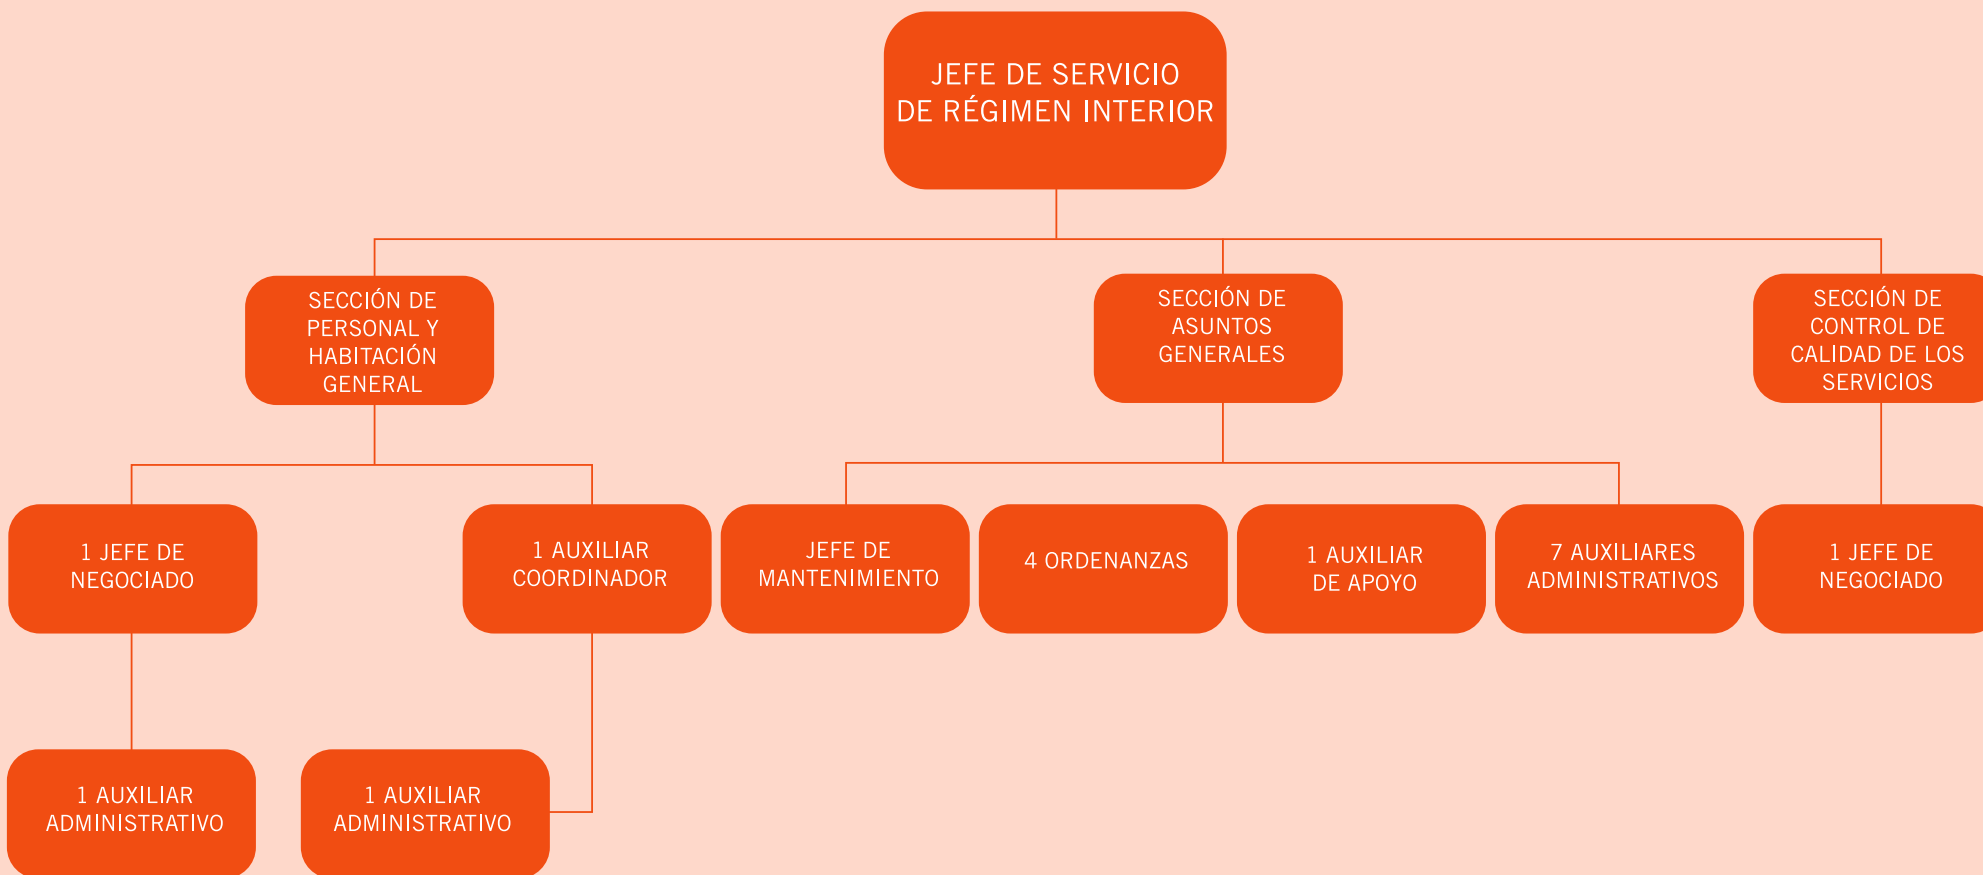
JEFE DE SERVICIO DE RÉGIMEN INTERIOR

SECCIÓN DE PERSONAL Y HABITACIÓN GENERAL

SECCIÓN DE ASUNTOS GENERALES

SECCIÓN DE CONTROL DE CALIDAD DE LOS SERVICIOS

1 JEFE DE NEGOCIADO

1 AUXILIAR COORDINADOR

JEFE DE MANTENIMIENTO

4 ORDENANZAS

1 AUXILIAR DE APOYO

7 AUXILIARES ADMINISTRATIVOS

1 JEFE DE NEGOCIADO

1 AUXILIAR ADMINISTRATIVO

1 AUXILIAR ADMINISTRATIVO